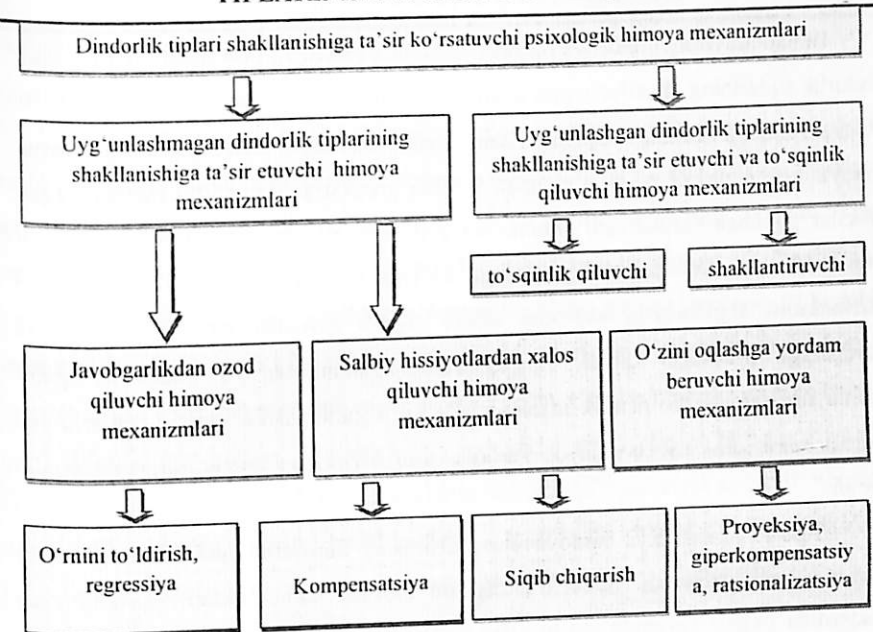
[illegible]

Dindorlik tiplari shakllanishiga ta'sir ko'rsatuvchi psixologik himoya mexanizmlari

Uyg'unlashmagan dindorlik tiplarining shakllanishiga ta'sir etuvchi himoya mexanizmlari

Uyg'unlashgan dindorlik tiplarining shakllanishiga ta'sir etuvchi va to'sqinlik qiluvchi himoya mexanizmlari

to'sqinlik qiluvchi

shakllantiruvchi

Javobgarlikdan ozod qiluvchi himoya mexanizmlari

Salbiy hissiyotlardan xalos qiluvchi himoya mexanizmlari

O'zini oqlashga yordam beruvchi himoya mexanizmlari

O'rnini to'ldirish, regressiya

Kompensatsiya

Siqib chiqarish

Proyeksiya, giperkompensatsiya, ratsionalizatsiya